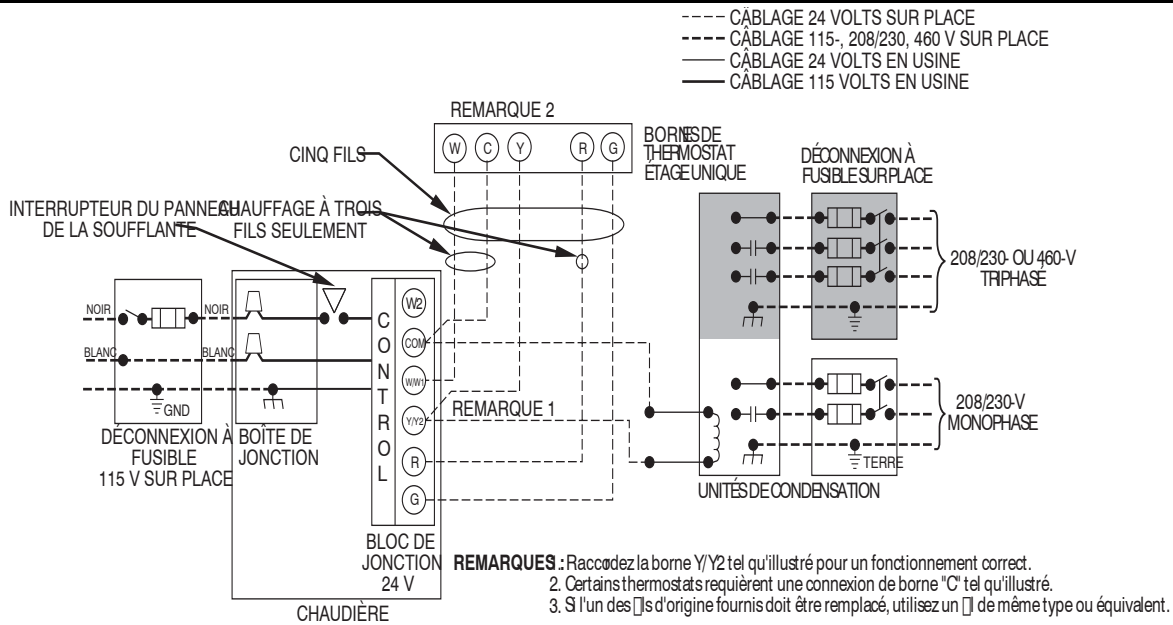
CÂBLAGE 24 VOLTS SUR PLACE
CÂBLAGE 115-, 208/230, 460 V SUR PLACE
CÂBLAGE 24 VOLTS EN USINE
CÂBLAGE 115 VOLTS EN USINE

REMARQUE 2

W C Y R G

BORNES DE THERMOSTAT ÉTAGE UNIQUE

DÉCONNEXION À FUSIBLE SUR PLACE

CINQ FILS

INTERRUPTEUR DU PANNEAU DE LA SOUFFLANTE

CHAUFFAGE À TROIS FILS SEULEMENT

208/230- OU 460-V TRIPHASE

NOIR

NOIR

BLANC

BLANC

GND

C O N T R O L

W2

COM

W/W1

Y/Y2

R

G

REMARQUE 1

208/230-V MONOPHASE

TERRE

DÉCONNEXION À FUSIBLE 115 V SUR PLACE

BOÎTE DE JONCTION

UNITÉS DE CONDENSATION

BLOC DE JONCTION 24 V

CHAUDIÈRE

REMARQUES : 1. Raccordez la borne Y/Y2 tel qu'illustré pour un fonctionnement correct.
2. Certains thermostats requièrent une connexion de borne "C" tel qu'illustré.
3. Si l'un des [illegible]ls d'origine fournis doit être remplacé, utilisez un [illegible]l de même type ou équivalent.